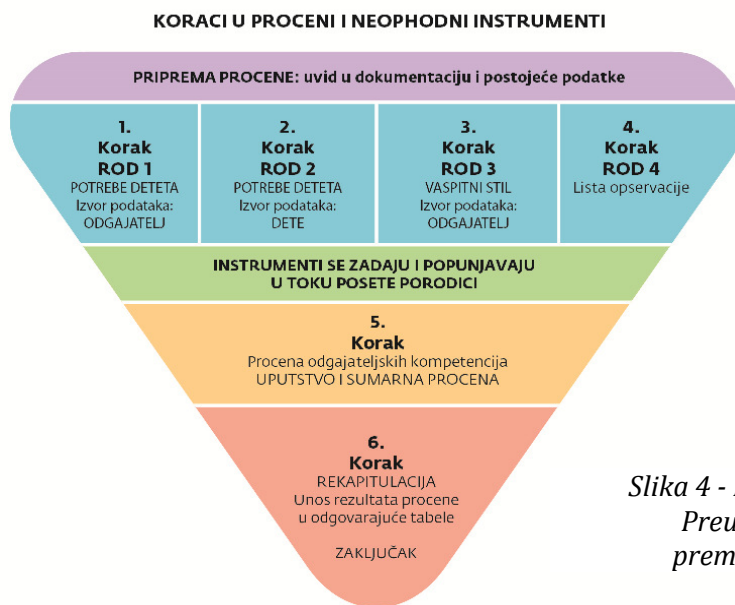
KORACI U PROCENI I NEOPHODNI INSTRUMENTI

PRIPREMA PROCENE: uvid u dokumentaciju i postojeće podatke

| 1. Korak ROD 1 POTREBE DETETA Izvor podataka: ODGAJATELJ | 2. Korak ROD 2 POTREBE DETETA Izvor podataka: DETE | 3. Korak ROD 3 VASPITNI STIL Izvor podataka: ODGAJATELJ | 4. Korak ROD 4 Lista opservacije |
|---|---|---|---|

INSTRUMENTI SE ZADAJU I POPUNJAVAJU U TOKU POSETE PORODICI

5. Korak
Procena odgajateljskih kompetencija
UPUTSTVO I SUMARNA PROCENA

6. Korak
REKAPITULACIJA
Unos rezultata procene u odgovarajuće tabele

ZAKLJUČAK

Slika 4 - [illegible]
Preu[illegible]
prem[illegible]